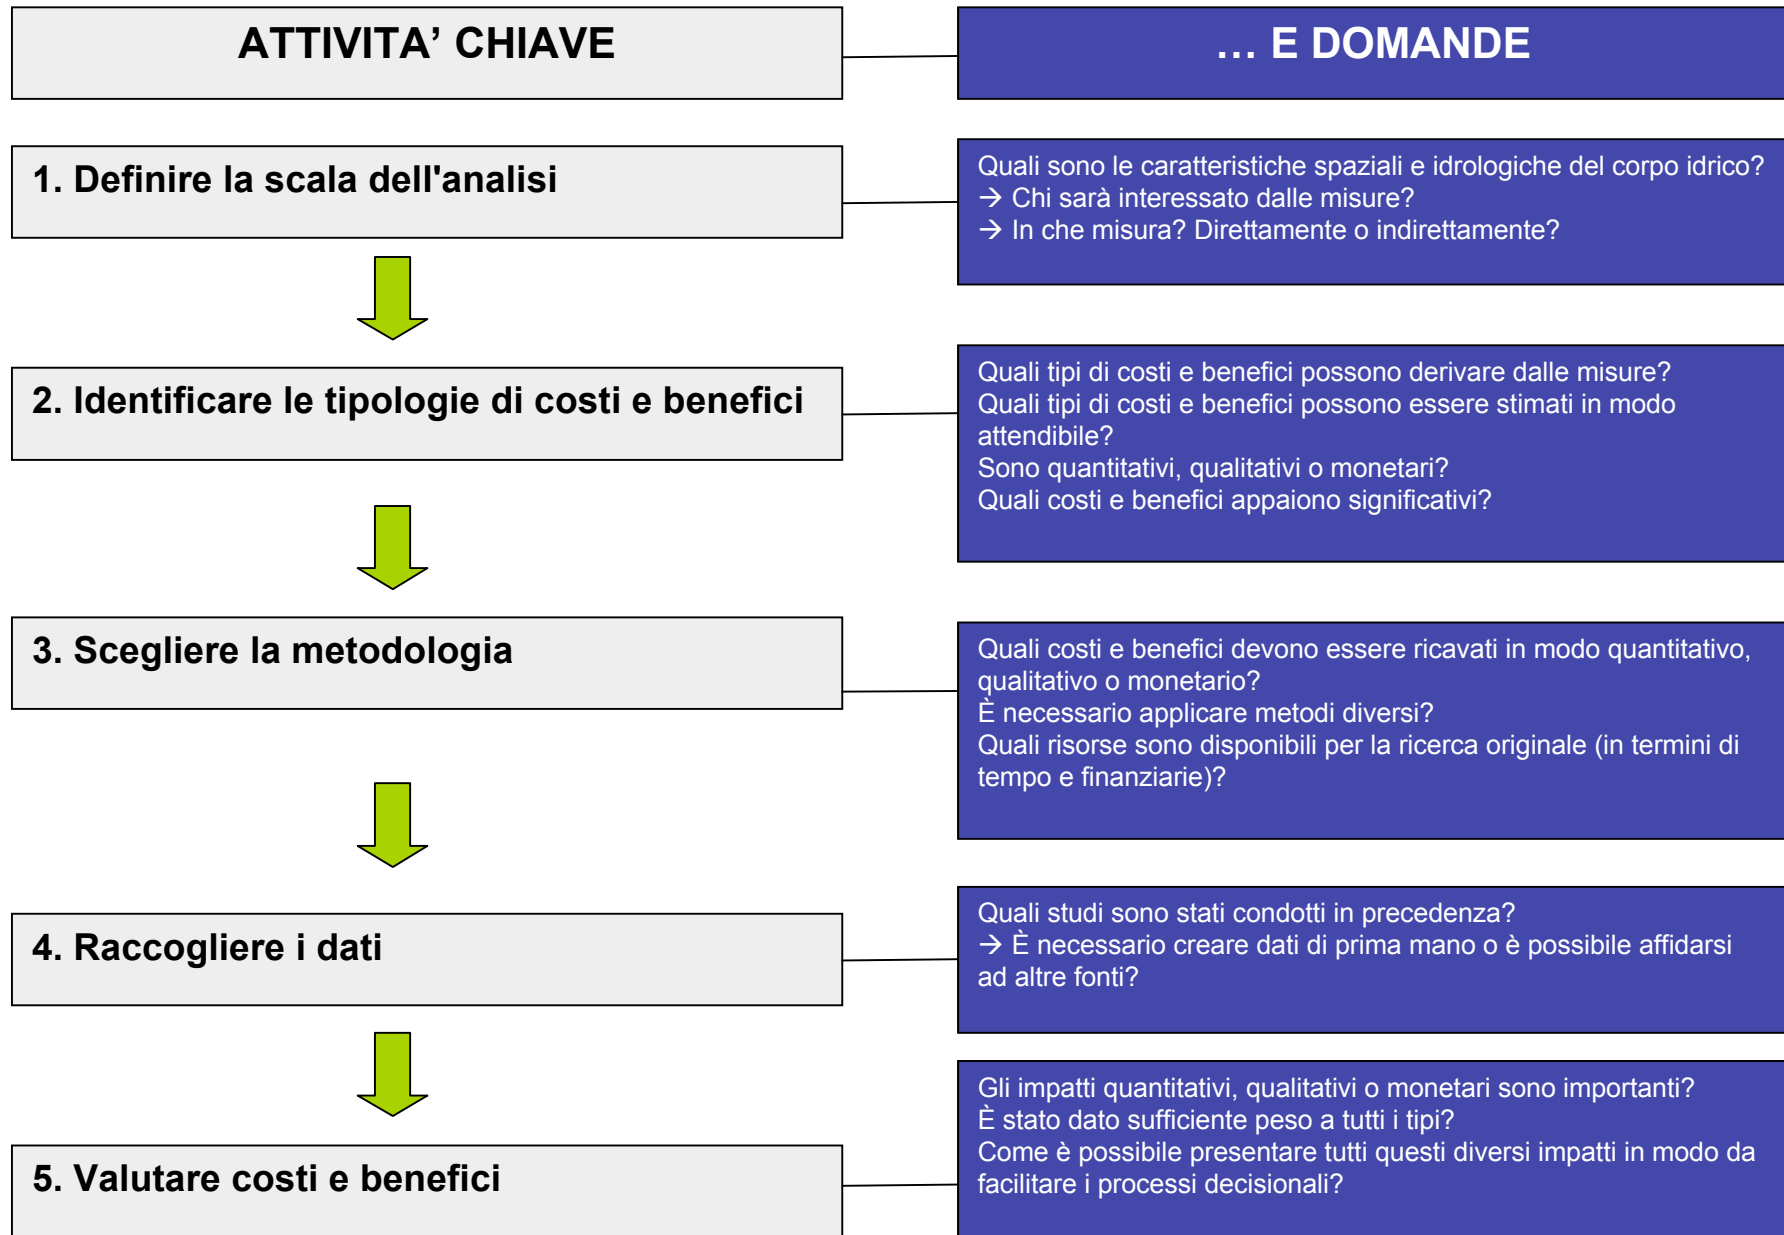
ATTIVITA’ CHIAVE

… E DOMANDE

1. Definire la scala dell'analisi

Quali sono le caratteristiche spaziali e idrologiche del corpo idrico?
→ Chi sarà interessato dalle misure?
→ In che misura? Direttamente o indirettamente?

2. Identificare le tipologie di costi e benefici

Quali tipi di costi e benefici possono derivare dalle misure?
Quali tipi di costi e benefici possono essere stimati in modo attendibile?
Sono quantitativi, qualitativi o monetari?
Quali costi e benefici appaiono significativi?

3. Scegliere la metodologia

Quali costi e benefici devono essere ricavati in modo quantitativo, qualitativo o monetario?
È necessario applicare metodi diversi?
Quali risorse sono disponibili per la ricerca originale (in termini di tempo e finanziarie)?

4. Raccogliere i dati

Quali studi sono stati condotti in precedenza?
→ È necessario creare dati di prima mano o è possibile affidarsi ad altre fonti?

5. Valutare costi e benefici

Gli impatti quantitativi, qualitativi o monetari sono importanti?
È stato dato sufficiente peso a tutti i tipi?
Come è possibile presentare tutti questi diversi impatti in modo da facilitare i processi decisionali?